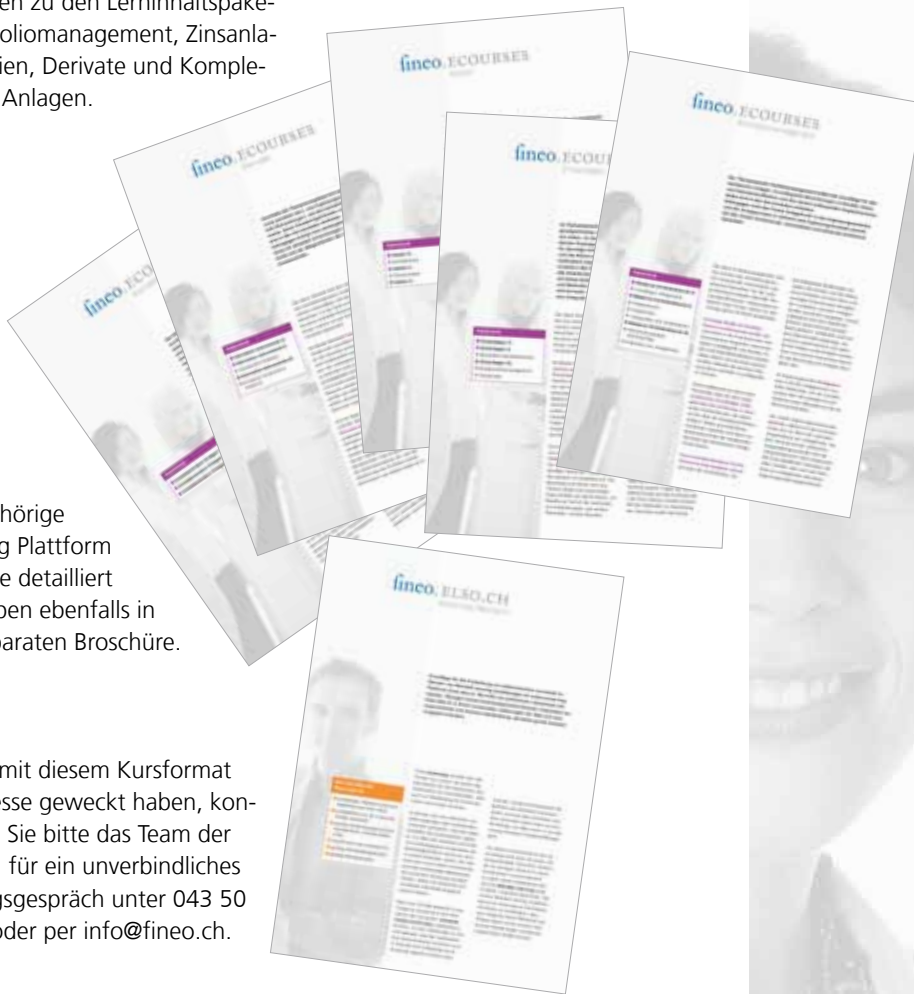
en zu den Lerninhaltspake-
oliomanagement, Zinsanla-
ien, Derivate und Komple-
Anlagen.

fineo ECOURSES

fineo ECOURSES

fineo ECOURSES

fineo ECOU

fineo ECOURSES

hörige
g Plattform
e detailliert
ben ebenfalls in
paraten Broschüre.

fineo ELSO.CH

mit diesem Kursformat
sse geweckt haben, kon-
Sie bitte das Team der
für ein unverbindliches
gsgespräch unter 043 50
oder per info@fineo.ch.